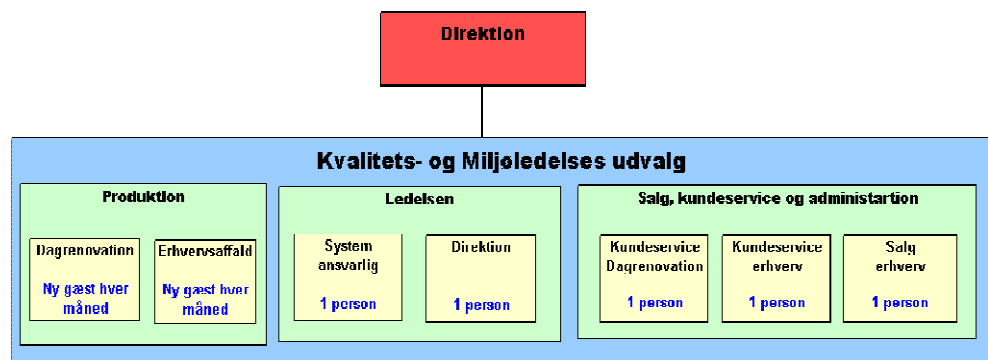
Direktion

Kvalitets- og Miljøledelses udvalg

Produktion

Dagrenovation

Ny gæst hver måned

Erhvervsaffald

Ny gæst hver måned

Ledelsen

System ansvarlig

1 person

Direktion

1 person

Salg, kundeservice og administartion

Kundeservice Dagrenovation

1 person

Kundeservice erhverv

1 person

Salg erhverv

1 person